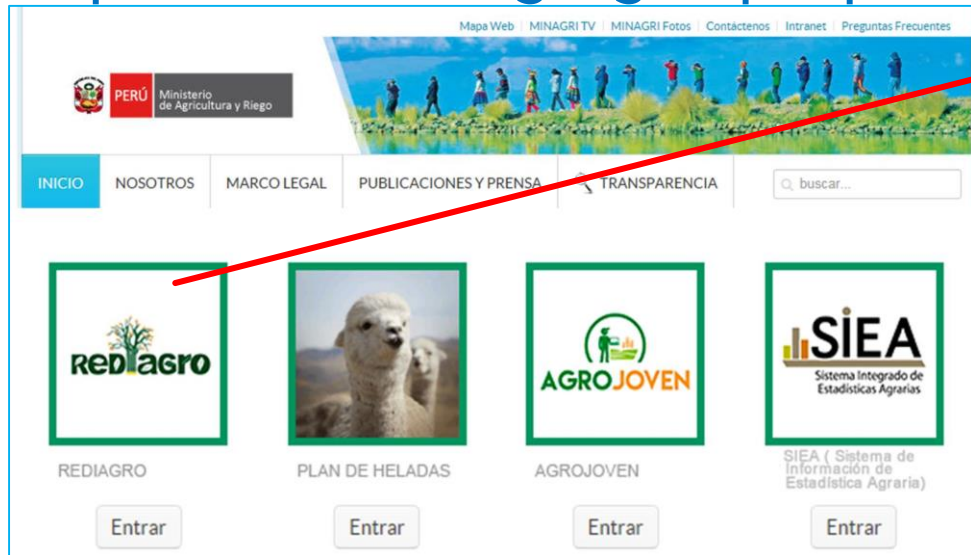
Mapa Web | MINAGRI TV | MINAGRI Fotos | Contáctenos | Intranet | Preguntas Frecuentes

PERÚ Ministerio de Agricultura y Riego

INICIO NOSOTROS MARCO LEGAL PUBLICACIONES Y PRENSA TRANSPARENCIA buscar...

REDiAGRO

AGROJOVEN

SIEA Sistema Integrado de Estadísticas Agrarias

REDIAGRO

PLAN DE HELADAS

AGROJOVEN

SIEA ( Sistema de Información de Estadística Agraria)

Entrar

Entrar

Entrar

Entrar